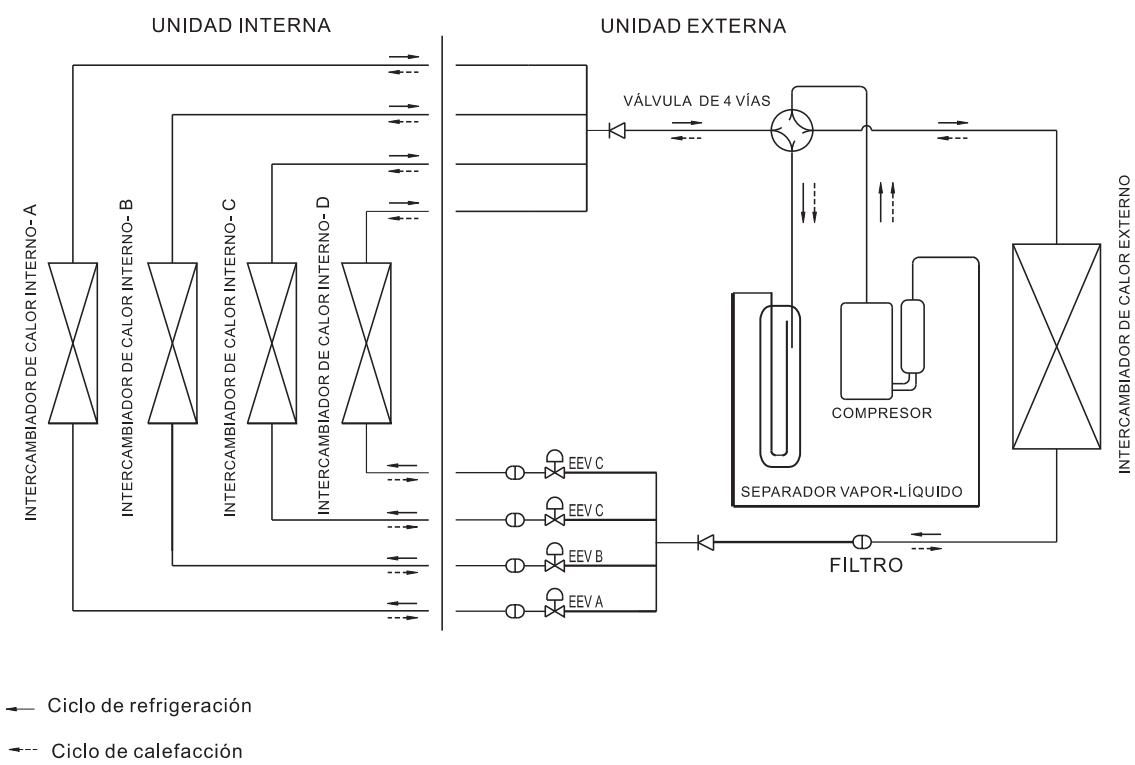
UNIDAD INTERNA

UNIDAD EXTERNA

VÁLVULA DE 4 VÍAS

INTERCAMBIADOR DE CALOR INTERNO- A

INTERCAMBIADOR DE CALOR INTERNO- B

INTERCAMBIADOR DE CALOR INTERNO- C

INTERCAMBIADOR DE CALOR INTERNO- D

INTERCAMBIADOR DE CALOR EXTERNO

COMPRESOR

SEPARADOR VAPOR-LÍQUIDO

EEV C

EEV C

EEV B

EEV A

FILTRO

Ciclo de refrigeración

Ciclo de calefacción